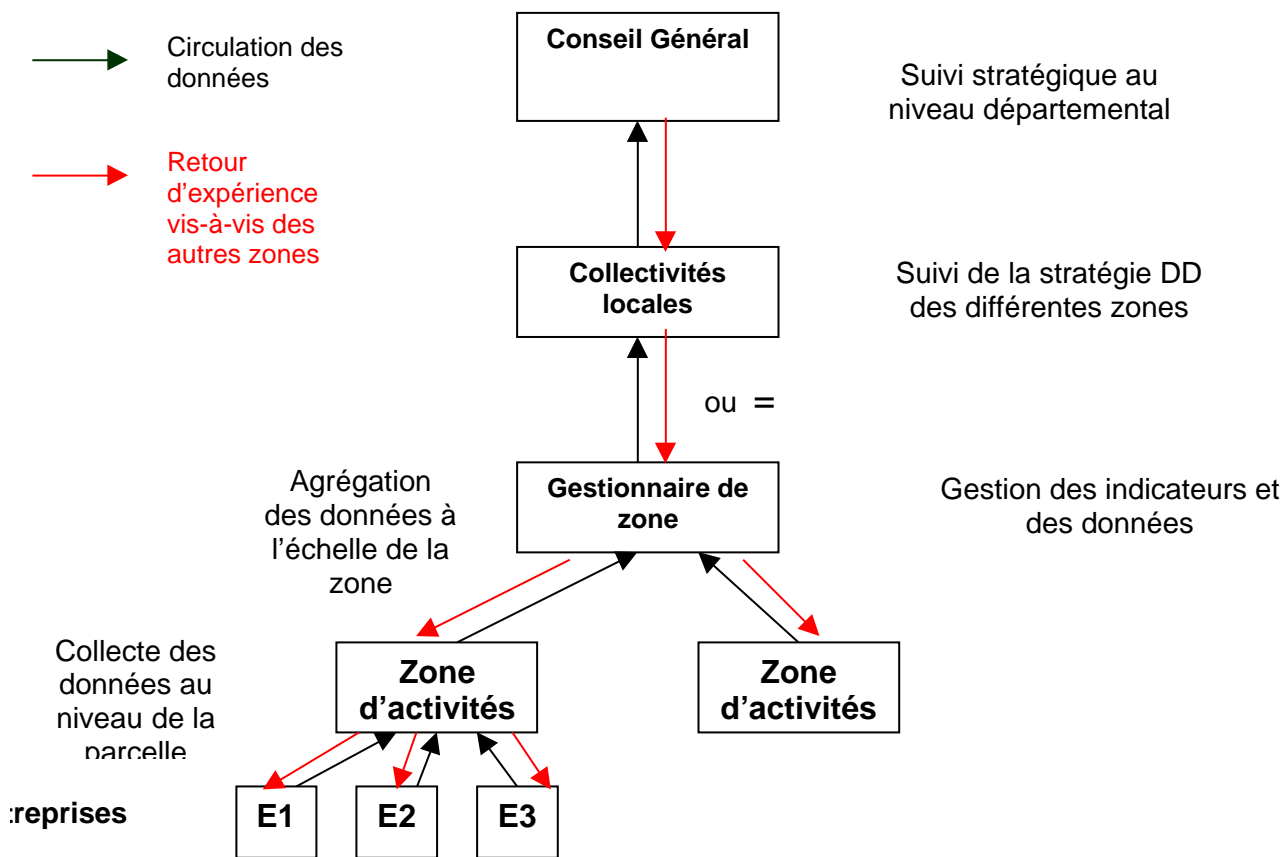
Circulation des données

Retour d'expérience vis-à-vis des autres zones

Conseil Général

Suivi stratégique au niveau départemental

Collectivités locales

Suivi de la stratégie DD des différentes zones

ou =

Agrégation des données à l'échelle de la zone

Gestionnaire de zone

Gestion des indicateurs et des données

Collecte des données au niveau de la parcelle

Zone d'activités

Zone d'activités

:reprises

E1

E2

E3